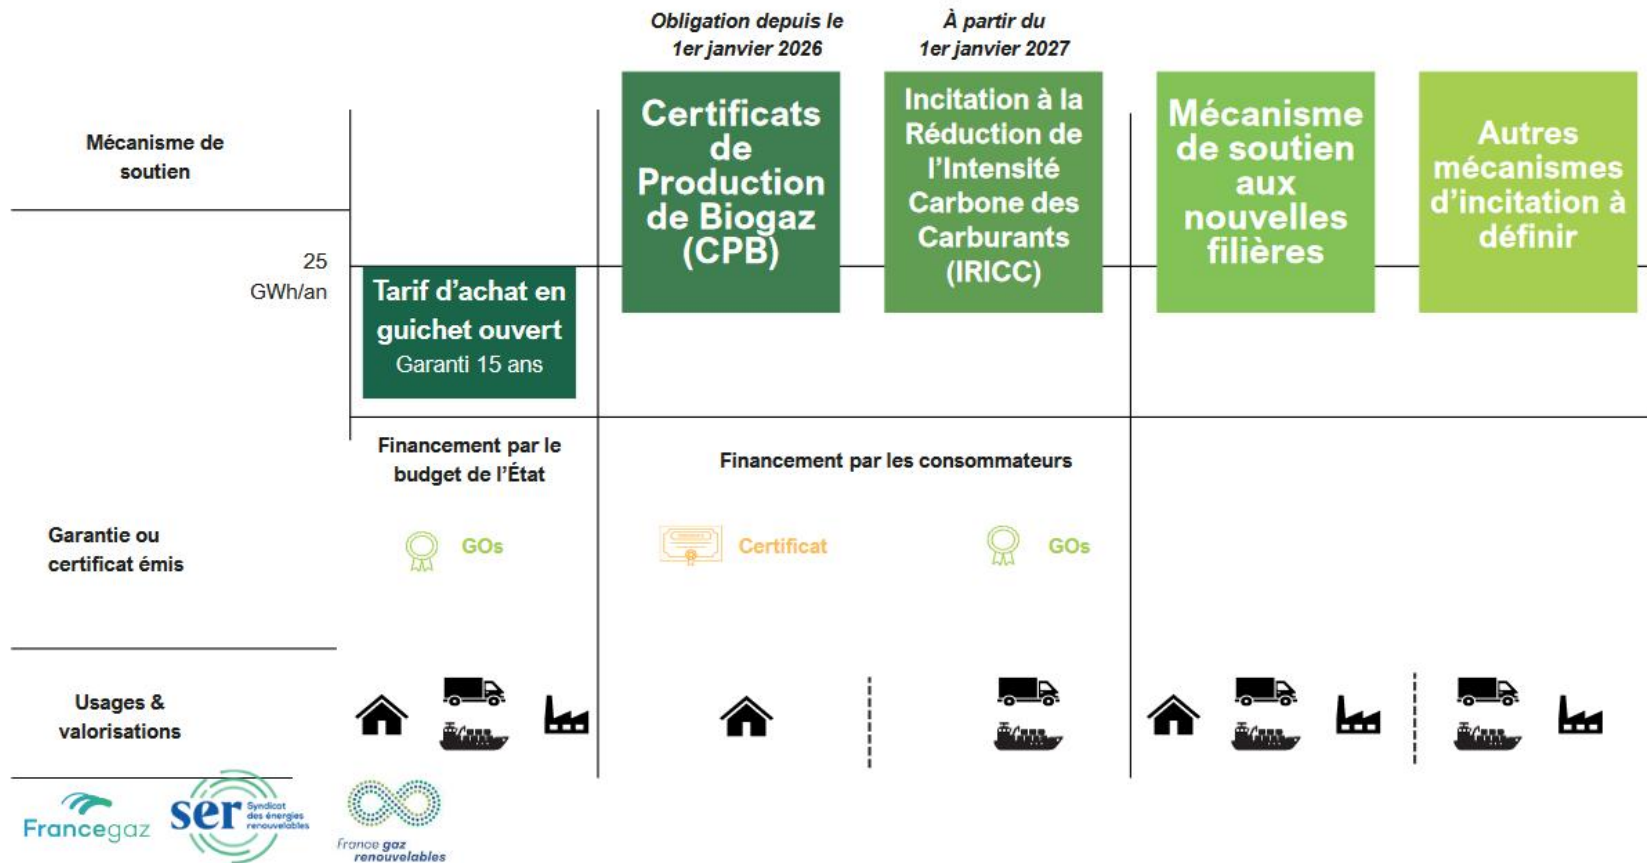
Obligation depuis le 1er janvier 2026

À partir du 1er janvier 2027

Mécanisme de soutien

Certificats de Production de Biogaz (CPB)

Incitation à la Réduction de l'Intensité Carbone des Carburants (IRICC)

Mécanisme de soutien aux nouvelles filières

Autres mécanismes d'incitation à définir

25 GWh/an

Tarif d'achat en guichet ouvert
Garanti 15 ans

Financement par le budget de l'État

Financement par les consommateurs

Garantie ou certificat émis

GOs

Certificat

GOs

Usages & valorisations

Francegaz

ser Syndicat des énergies renouvelables

France gaz renouvelables